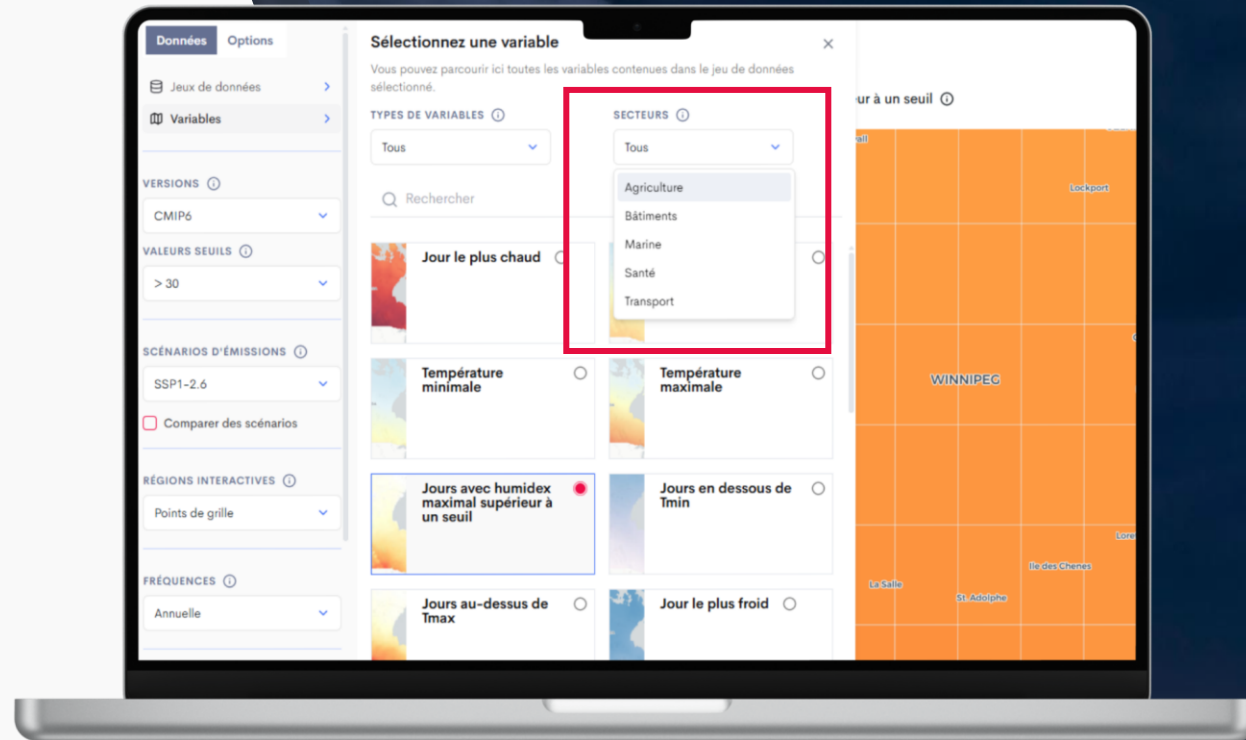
Données Options

Jeux de données

Variables

VERSIONS

CMIP6

VALEURS SEUILS

> 30

SCÉNARIOS D'ÉMISSIONS

SSP1-2.6

Comparer des scénarios

RÉGIONS INTERACTIVES

Points de grille

FRÉQUENCES

Annuelle

Sélectionnez une variable

Vous pouvez parcourir ici toutes les variables contenues dans le jeu de données sélectionné.

TYPES DE VARIABLES

Tous

SECTEURS

Tous

Agriculture

Bâtiments

Marine

Santé

Transport

Rechercher

Jour le plus chaud

Température minimale

Température maximale

Jours avec humidex maximal supérieur à un seuil

Jours en dessous de Tmin

Jours au-dessus de Tmax

Jour le plus froid

ur à un seuil

Lockport

WINNIPEG

Ile des Chenes

La Salle

St. Adolphe